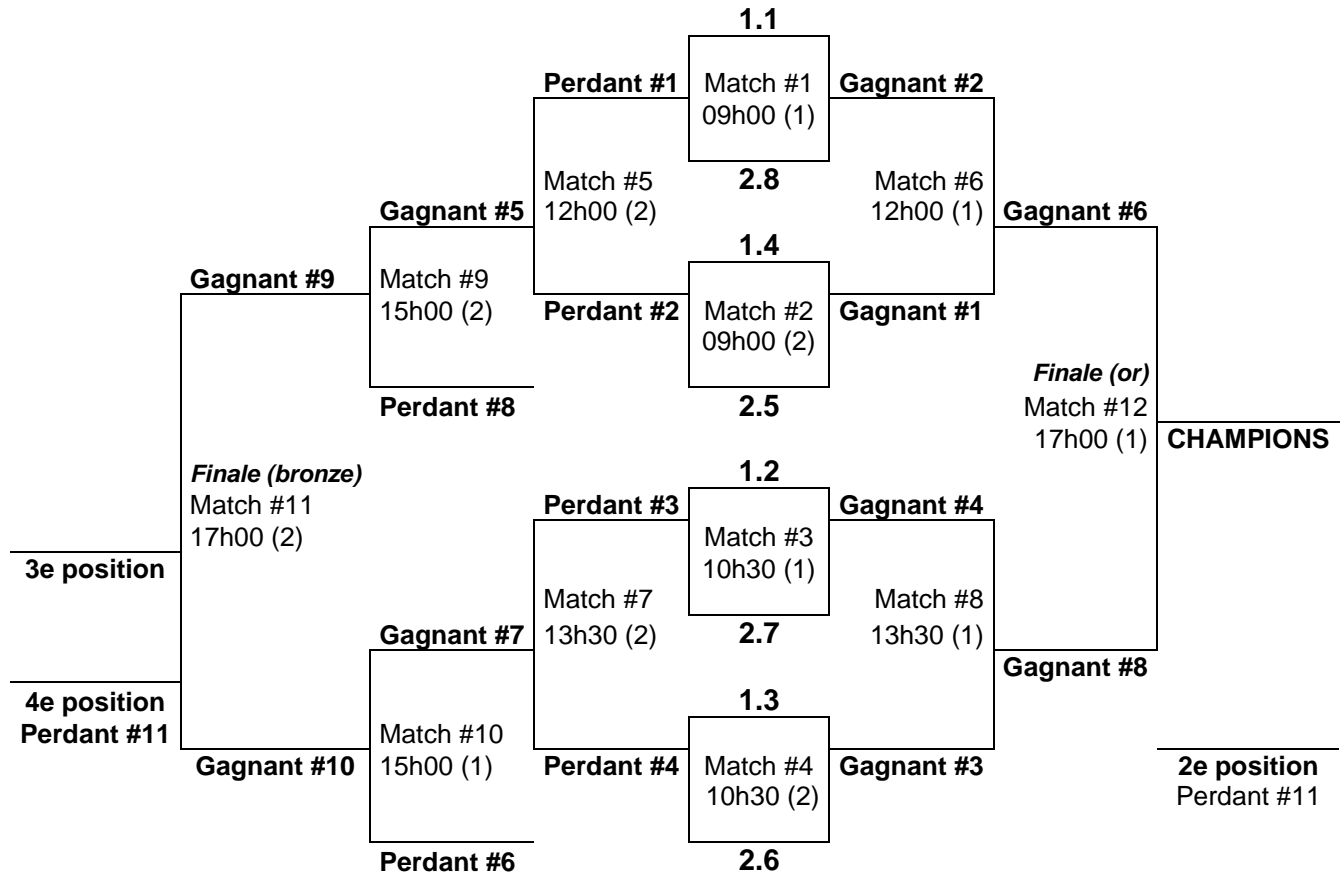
1.1

Perdant #1

Match #1
09h00 (1)

Gagnant #2

2.8

Match #5
12h00 (2)

Match #6
12h00 (1)

Gagnant #5

Gagnant #6

1.4

Gagnant #9

Match #9
15h00 (2)

Perdant #2

Match #2
09h00 (2)

Gagnant #1

Finale (or)

Perdant #8

2.5

Match #12
17h00 (1)

CHAMPIONS

Finale (bronze)

1.2

Match #11
17h00 (2)

Perdant #3

Match #3
10h30 (1)

Gagnant #4

3e position

Match #7
13h30 (2)

Match #8
13h30 (1)

Gagnant #7

2.7

Gagnant #8

4e position
Perdant #11

1.3

Match #10
15h00 (1)

Gagnant #10

Perdant #4

Match #4
10h30 (2)

Gagnant #3

2e position
Perdant #11

Perdant #6

2.6